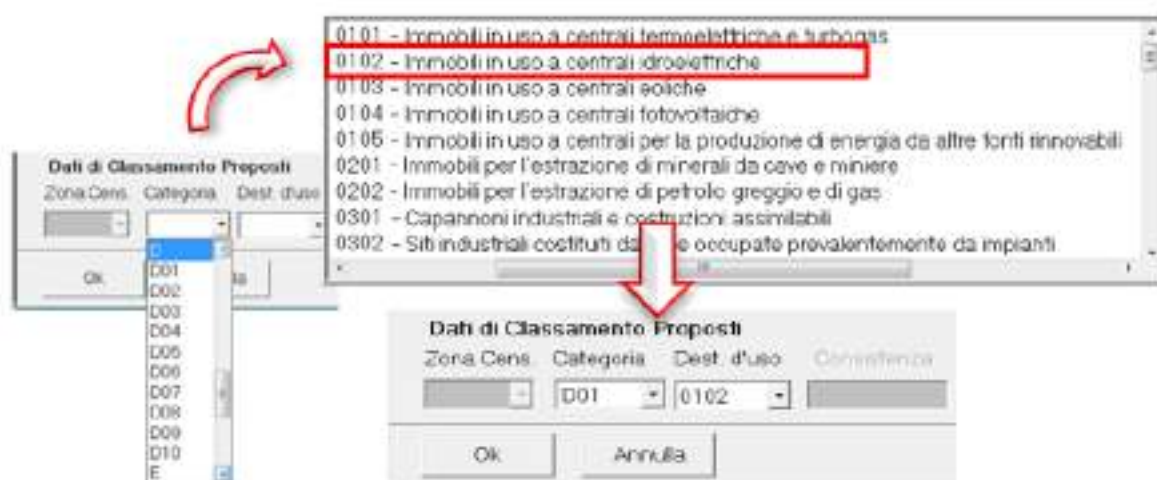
0101 - Immobili in uso a centrali termoelettriche e turbogas
0102 - Immobili in uso a centrali idroelettriche
0103 - Immobili in uso a centrali eoliche
0104 - Immobili in uso a centrali fotovoltaiche
0105 - Immobili in uso a centrali per la produzione di energia da altre fonti rinnovabili
0201 - Immobili per l'estrazione di minerali da cave e miniere
0202 - Immobili per l'estrazione di petrolio greggio e di gas
0301 - Capannoni industriali e costruzioni assimilabili
0302 - Siti industriali costituiti da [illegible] occupate prevalentemente da impianti

Dati di Classamento Proposti
Zona Cens. Categoria Dest. d'uso
D
D01
D02
D03
D04
D05
D06
D07
D08
D09
D10
E
Ok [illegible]la

Dati di Classamento Proposti
Zona Cens. Categoria Dest. d'uso Consistenza
D01 0102
Ok Annulla